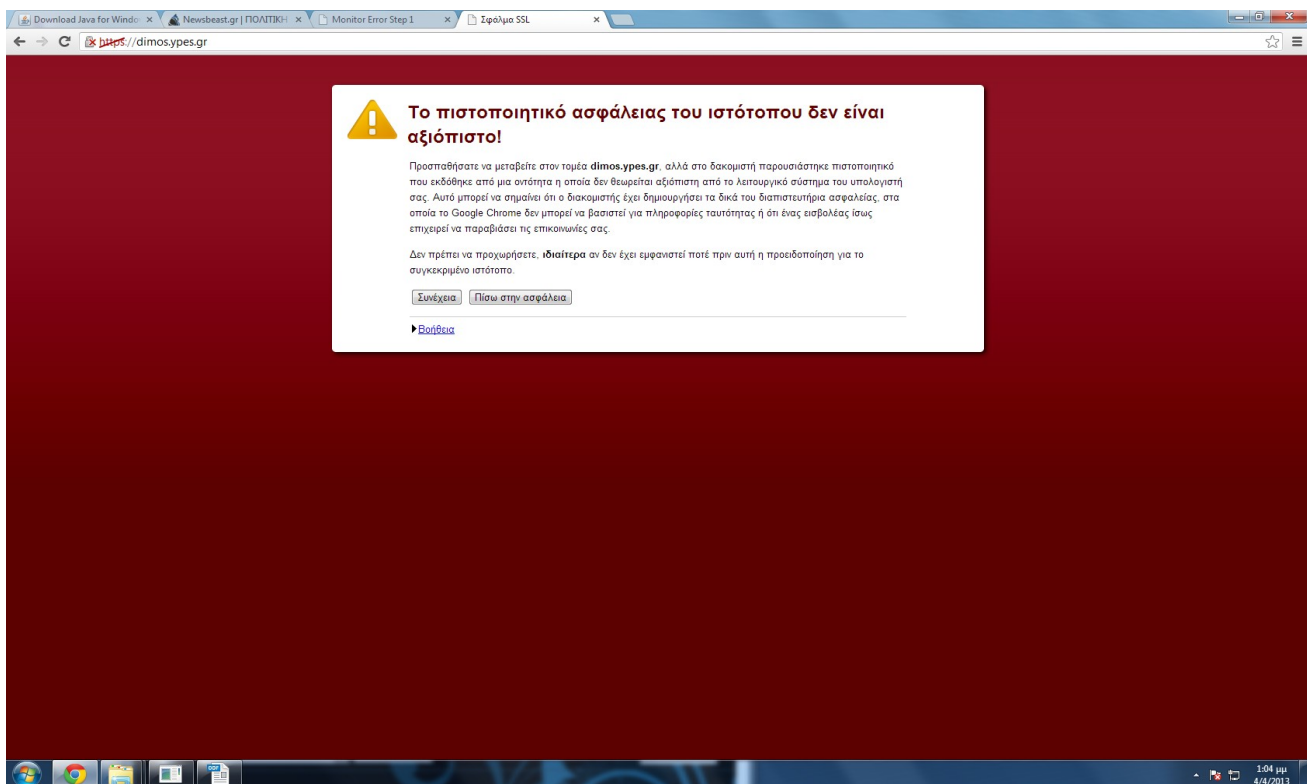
Download Java for Windo ×
Newsbeast.gr | ΠΟΛΙΤΙΚΗ ×
Monitor Error Step 1 ×
Σφάλμα SSL ×

https://dimos.ypes.gr

Το πιστοποιητικό ασφάλειας του ιστότοπου δεν είναι αξιόπιστο!

Προσπαθήσατε να μεταβείτε στον τομέα dimos.ypes.gr, αλλά στο διακομιστή παρουσιάστηκε πιστοποιητικό που εκδόθηκε από μια οντότητα η οποία δεν θεωρείται αξιόπιστη από το λειτουργικό σύστημα του υπολογιστή σας. Αυτό μπορεί να σημαίνει ότι ο διακομιστής έχει δημιουργήσει τα δικά του διαπιστευτήρια ασφαλείας, στα οποία το Google Chrome δεν μπορεί να βασιστεί για πληροφορίες ταυτότητας ή ότι ένας εισβολέας ίσως επιχειρεί να παραβιάσει τις επικοινωνίες σας.

Δεν πρέπει να προχωρήσετε, ιδιαίτερα αν δεν έχει εμφανιστεί ποτέ πριν αυτή η προειδοποίηση για το συγκεκριμένο ιστότοπο.

Συνέχεια
Πίσω στην ασφάλεια

Βοήθεια

1:04 μμ
4/4/2013